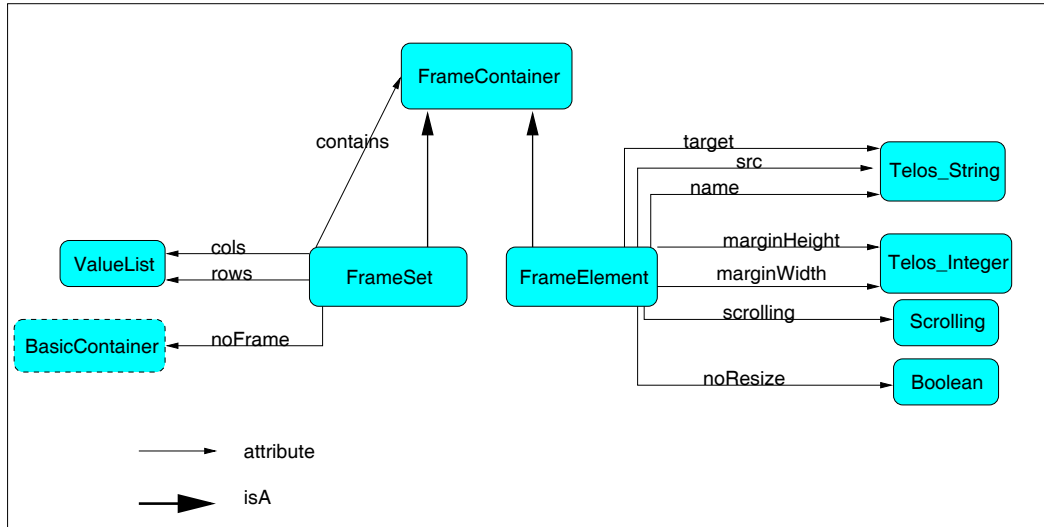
FrameContainer

contains

target

src

Telos_String

name

ValueList

cols

rows

FrameSet

FrameElement

marginHeight

marginWidth

Telos_Integer

scrolling

Scrolling

BasicContainer

noFrame

noResize

Boolean

attribute

isA